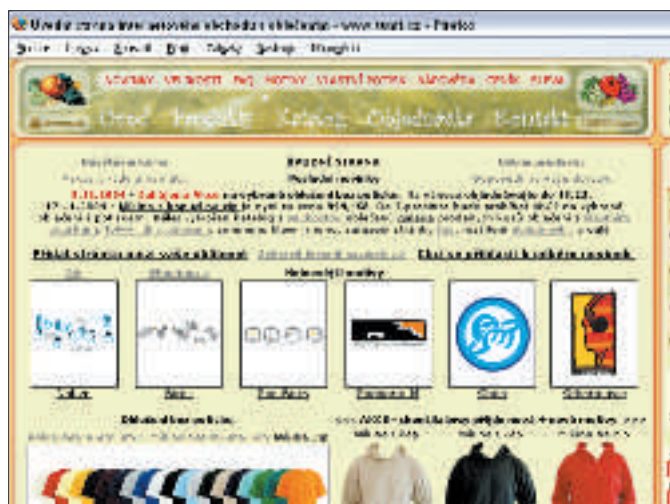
Úvodní strana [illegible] - Firefox

Soubor Úpravy Zobrazit Přejít Záložky Nástroje Nápověda

Úvod Katalog Novinky Objednávka Kontakt

Úvodní strana

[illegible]

Přidat stránku mezi své oblíbené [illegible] Chci se přihlásit k odběru novinek

Nejnovější motivy

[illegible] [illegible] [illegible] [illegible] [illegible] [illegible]

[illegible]